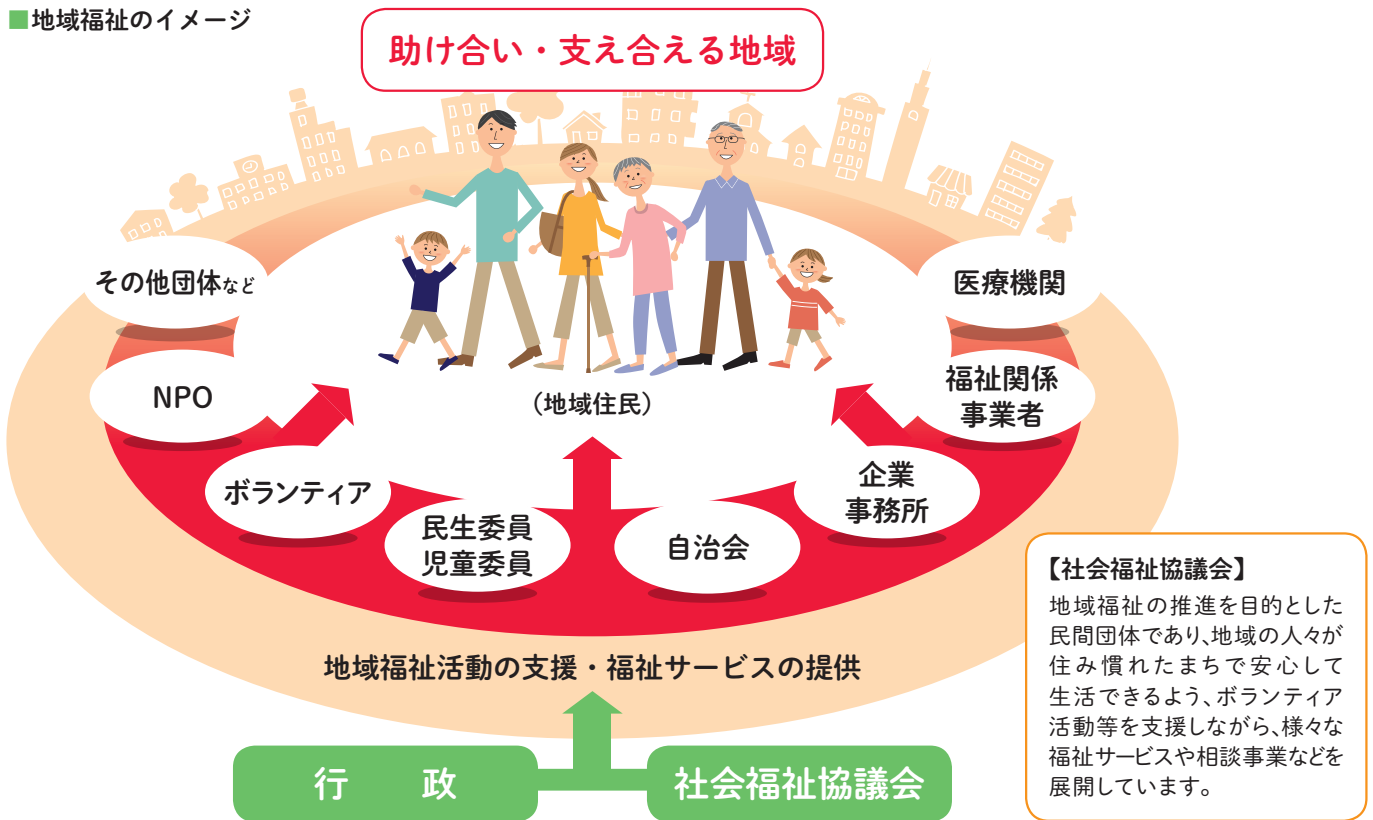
■地域福祉のイメージ

助け合い・支え合える地域

その他団体など

医療機関

NPO

（地域住民）

福祉関係事業者

ボランティア

企業事務所

民生委員児童委員

自治会

地域福祉活動の支援・福祉サービスの提供

行　　政

社会福祉協議会

【社会福祉協議会】
地域福祉の推進を目的とした民間団体であり、地域の人々が住み慣れたまちで安心して生活できるよう、ボランティア活動等を支援しながら、様々な福祉サービスや相談事業などを展開しています。